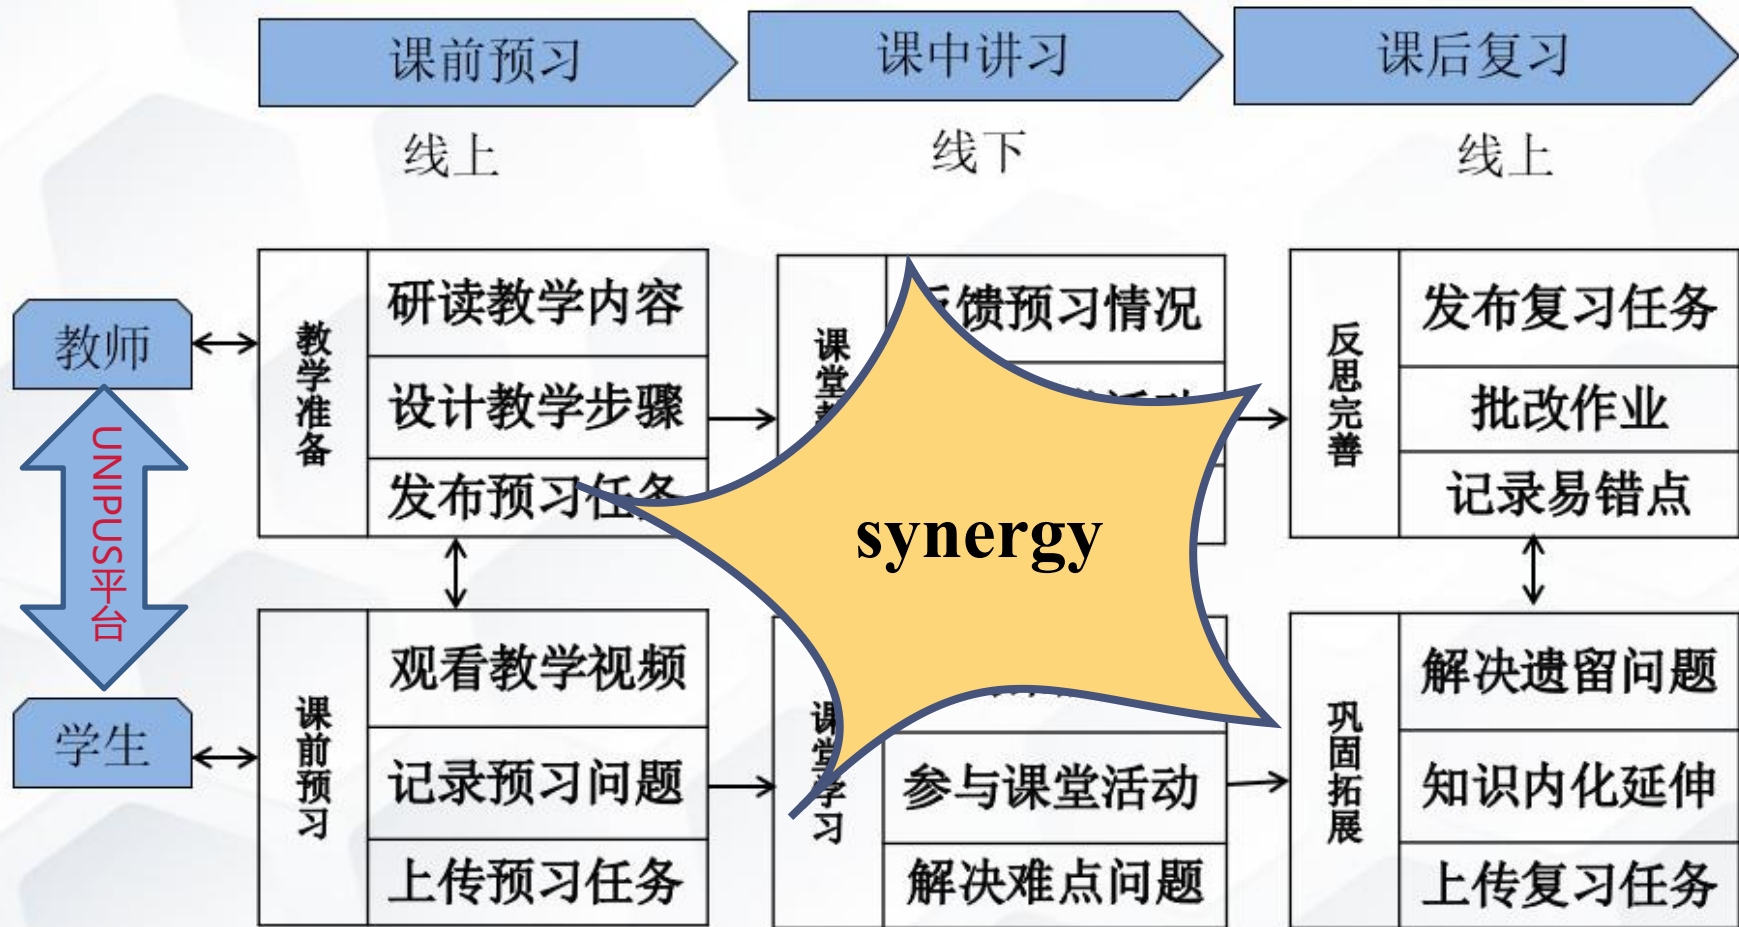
课前预习

课中讲习

课后复习

线上

线下

线上

教师

UNIPUS平台

学生

教学准备

研读教学内容

设计教学步骤

发布预习任务

课堂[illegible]

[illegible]馈预习情况

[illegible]

课前预习

观看教学视频

记录预习问题

上传预习任务

课堂学习

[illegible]

参与课堂活动

解决难点问题

synergy

反思完善

发布复习任务

批改作业

记录易错点

巩固拓展

解决遗留问题

知识内化延伸

上传复习任务